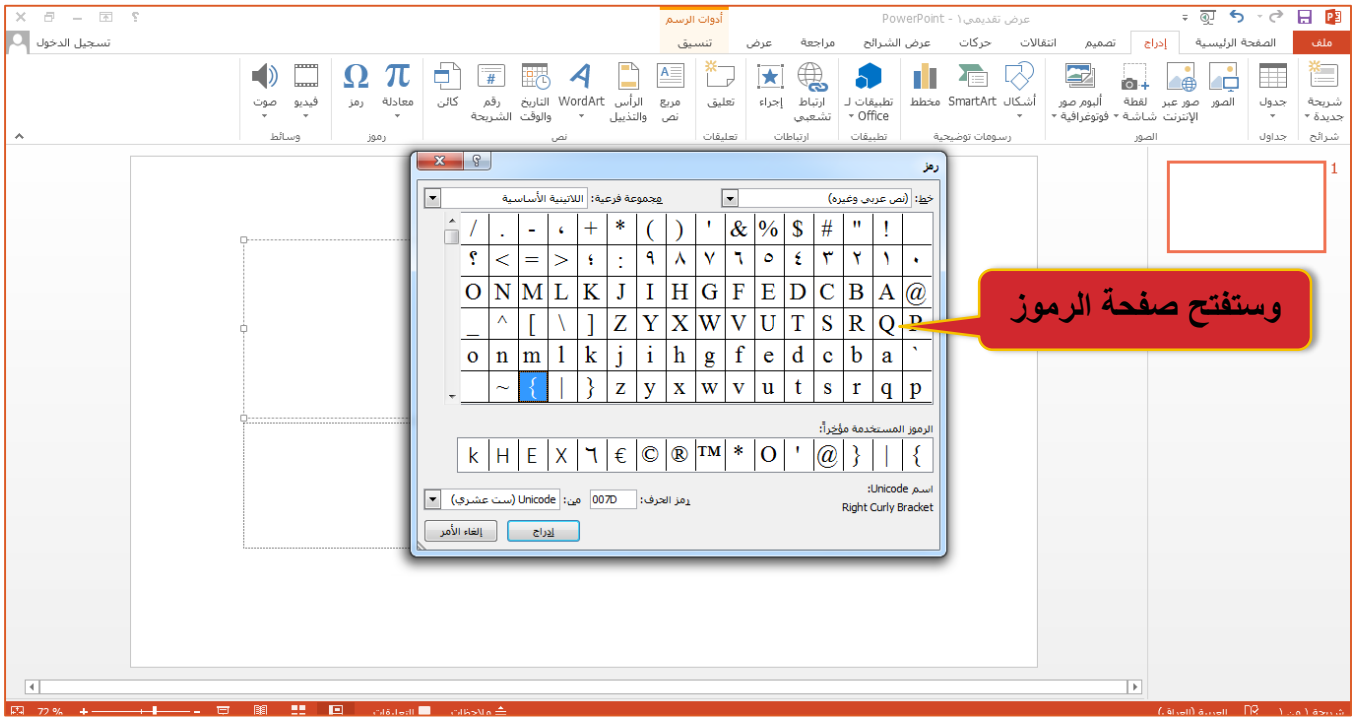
أدوات الرسم
عرض تقديمي١ - PowerPoint
ملف | الصفحة الرئيسية | إدراج | تصميم | انتقالات | حركات | عرض الشرائح | مراجعة | عرض | تنسيق
تسجيل الدخول

شريحة جديدة | جدول | الصور | صور عبر الإنترنت | لقطة شاشة | ألبوم صور فوتوغرافية | أشكال | SmartArt | مخطط | تطبيقات لـ Office | ارتباط تشعبي | إجراء | تعليق | مربع نص | الرأس والتذييل | WordArt | التاريخ والوقت | رقم الشريحة | كائن | معادلة | رمز | فيديو | صوت
شرائح | جداول | الصور | رسومات توضيحية | تطبيقات | ارتباطات | تعليقات | نص | رموز | وسائط

رمز
خط: (نص عربي وغيره)
مجموعة فرعية: اللاتينية الأساسية

| / | . | - | ، | + | * | ( | ) | ' | & | % | $ | # | " | ! | |
|---|---|---|---|---|---|---|---|---|---|---|---|---|---|---|---|
| ؟ | < | = | > | ؛ | : | ٩ | ٨ | ٧ | ٦ | ٥ | ٤ | ٣ | ٢ | ١ | ٠ |
| O | N | M | L | K | J | I | H | G | F | E | D | C | B | A | @ |
| _ | ^ | [ | \ | ] | Z | Y | X | W | V | U | T | S | R | Q | P |
| o | n | m | l | k | j | i | h | g | f | e | d | c | b | a | ` |
| | ~ | { | \| | } | z | y | x | w | v | u | t | s | r | q | p |

الرموز المستخدمة مؤخراً:
k H E X ٦ € © ® ™ * O ' @ } | {

اسم Unicode:
Right Curly Bracket
رمز الحرف: 007D من: Unicode (ست عشري)
إدراج | إلغاء الأمر

وستفتح صفحة الرموز

1
72 % | ملاحظات | التعليقات | العربية (العراق) | شريحة ١ من ١